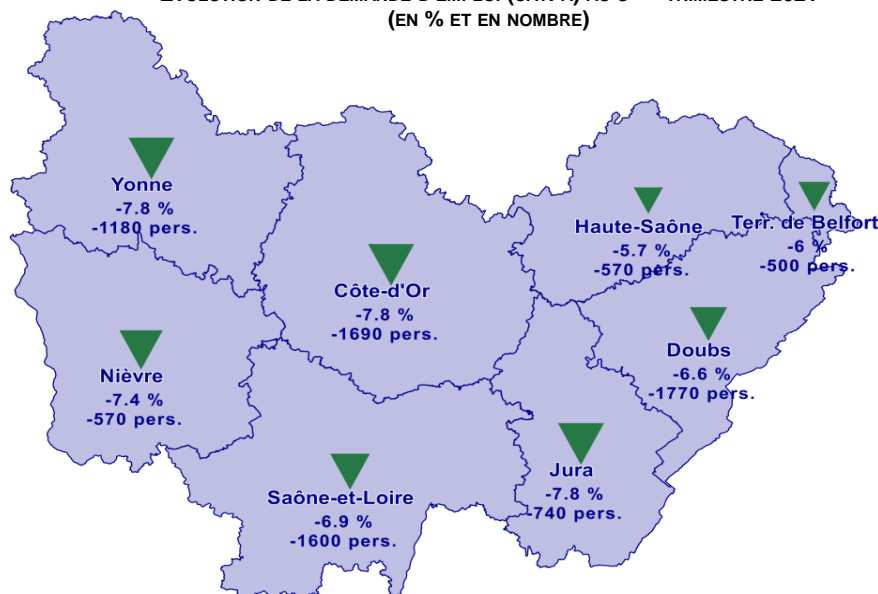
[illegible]
(EN % ET EN NOMBRE)

Yonne
-7.8 %
-1180 pers.

Côte-d'Or
-7.8 %
-1690 pers.

Haute-Saône
-5.7 %
-570 pers.

Terr. de Belfort
-6 %
-500 pers.

Doubs
-6.6 %
-1770 pers.

Nièvre
-7.4 %
-570 pers.

Jura
-7.8 %
-740 pers.

Saône-et-Loire
-6.9 %
-1600 pers.